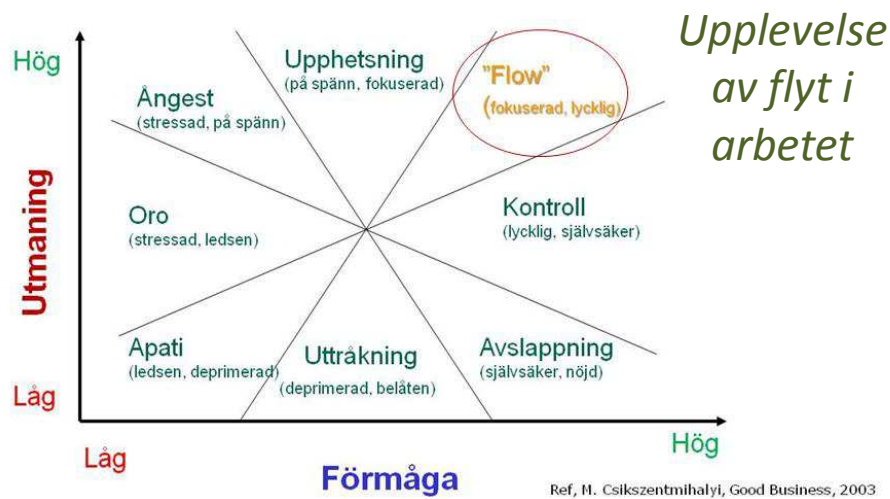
Upplevelse av flyt i arbetet

Hög

Utmaning

Låg

Upphetsning
(på spänn, fokuserad)

"Flow"
(fokuserad, lycklig)

Ångest
(stressad, på spänn)

Oro
(stressad, ledsen)

Kontroll
(lycklig, självsäker)

Apati
(ledsen, deprimerad)

Uttråkning
(deprimerad, belåten)

Avslappning
(självsäker, nöjd)

Låg

Förmåga

Hög

Ref, M. Csikszentmihalyi, Good Business, 2003